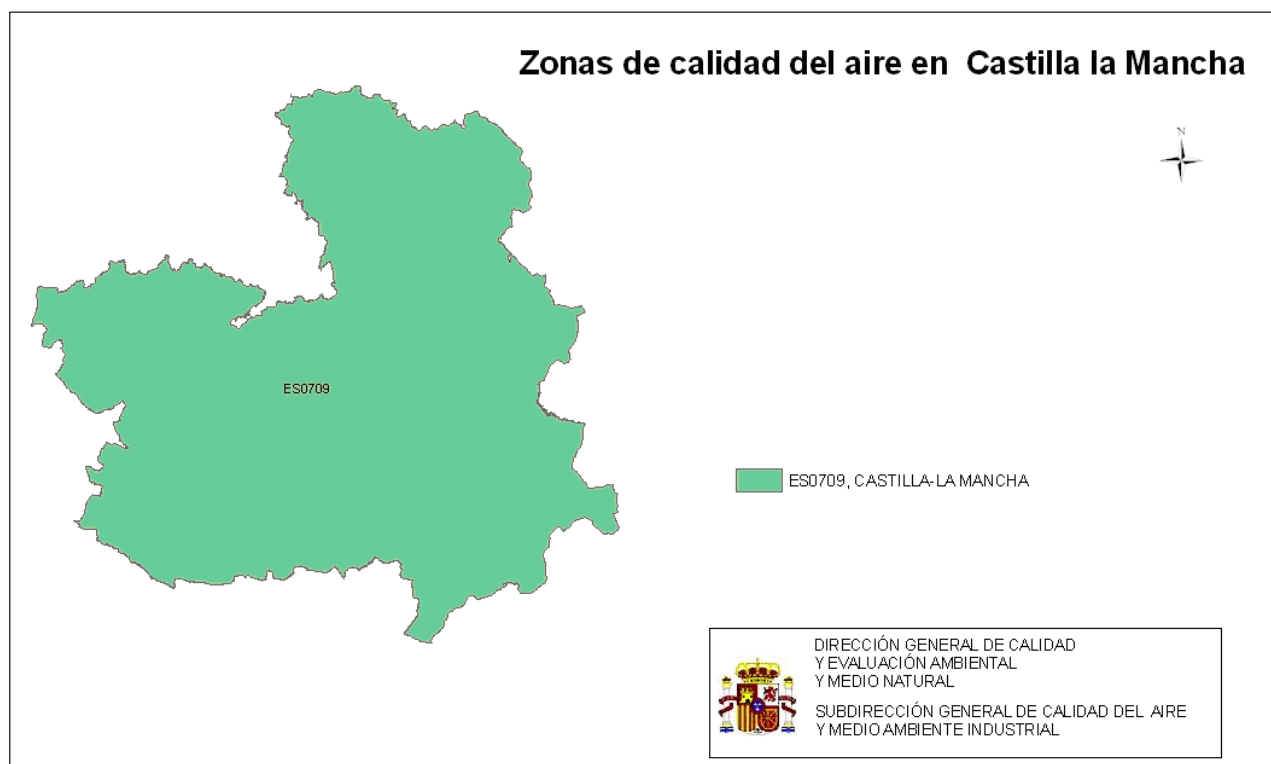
Zonas de calidad del aire en Castilla la Mancha

N

ES0709

ES0709, CASTILLA-LA MANCHA

DIRECCIÓN GENERAL DE CALIDAD Y EVALUACIÓN AMBIENTAL Y MEDIO NATURAL

SUBDIRECCIÓN GENERAL DE CALIDAD DEL AIRE Y MEDIO AMBIENTE INDUSTRIAL